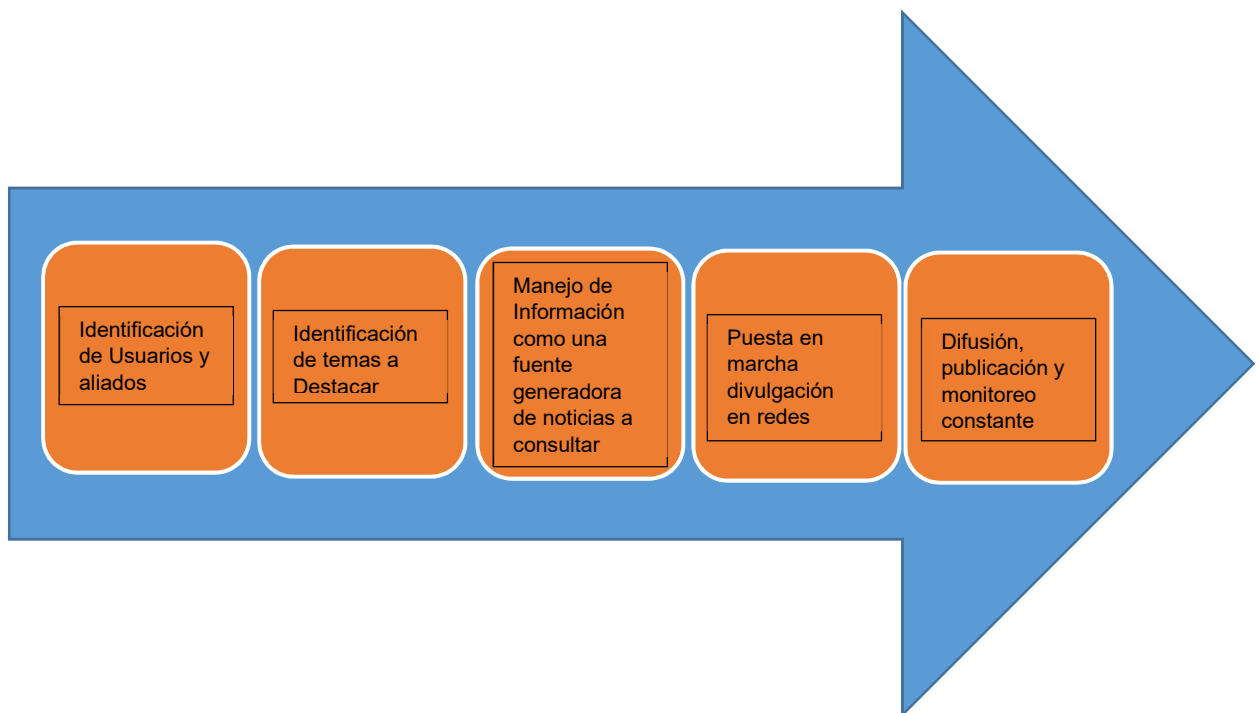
Identificación de Usuarios y aliados

Identificación de temas a Destacar

Manejo de Información como una fuente generadora de noticias a consultar

Puesta en marcha divulgación en redes

Difusión, publicación y monitoreo constante